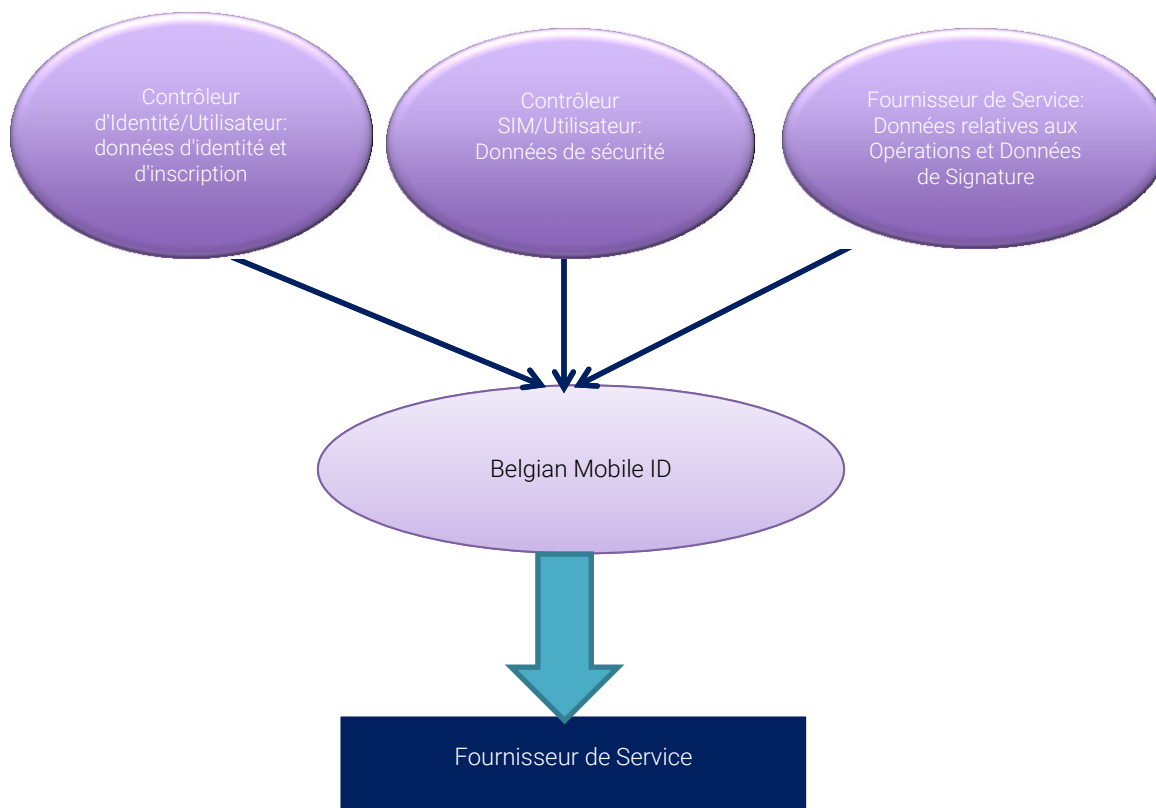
Contrôleur d'Identité/Utilisateur: données d'identité et d'inscription

Contrôleur SIM/Utilisateur: Données de sécurité

Fournisseur de Service: Données relatives aux Opérations et Données de Signature

Belgian Mobile ID

Fournisseur de Service